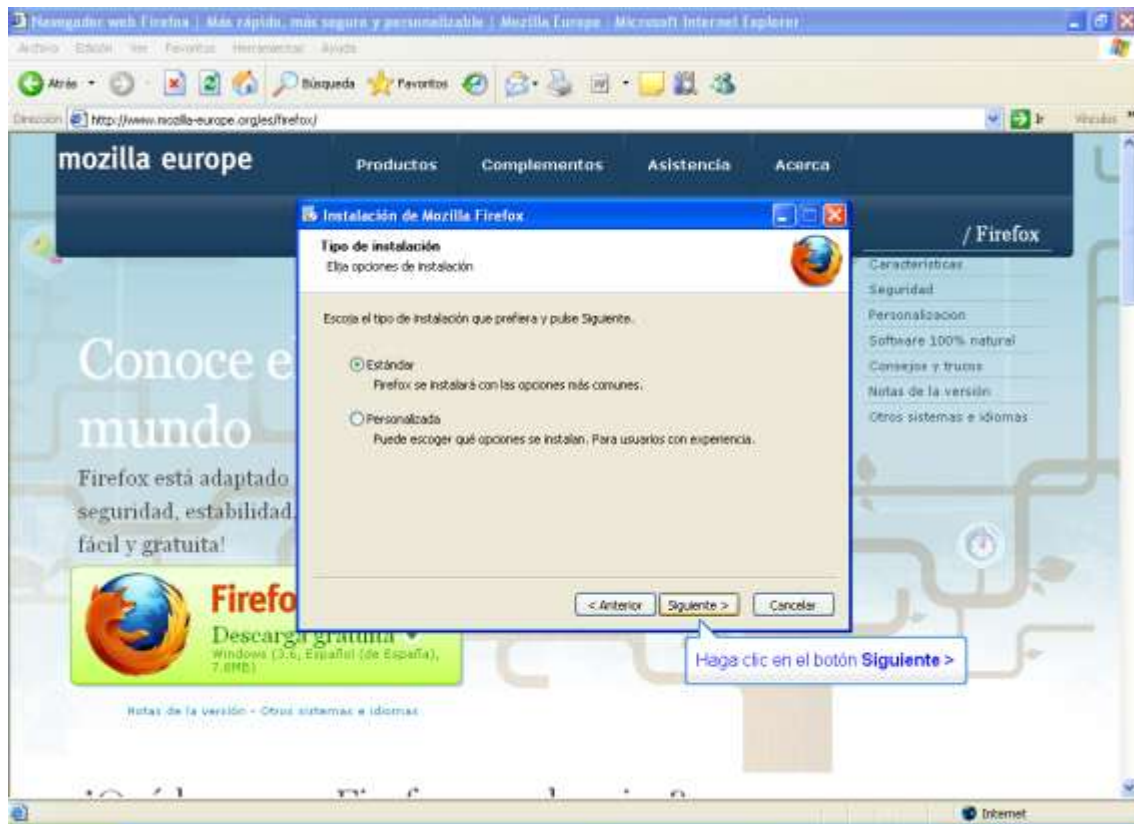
Navegador web Firefox | Más rápido, más seguro y personalizable | Mozilla Europe - Microsoft Internet Explorer

Archivo Edición Ver Favoritos Herramientas Ayuda

Atrás Búsqueda Favoritos

Dirección http://www.mozilla-europe.org/es/firefox/ Ir Vínculos

mozilla europe

Productos Complementos Asistencia Acerca

/ Firefox

Características
Seguridad
Personalización
Software 100% natural
Consejos y trucos
Notas de la versión
Otros sistemas e idiomas

Conoce e

mundo

Firefox está adaptado seguridad, estabilidad fácil y gratuita!

Firefo

Descarga gratuita
Windows (3.6, Español (de España), 7.6MB)

Notas de la versión - Otros sistemas e idiomas

Instalación de Mozilla Firefox

Tipo de instalación
Elija opciones de instalación

Escoja el tipo de instalación que prefiera y pulse Siguiente.

Estándar
Firefox se instalará con las opciones más comunes.

Personalizada
Puede escoger qué opciones se instalan. Para usuarios con experiencia.

< Anterior Siguiente > Cancelar

Haga clic en el botón Siguiente >

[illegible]

Internet